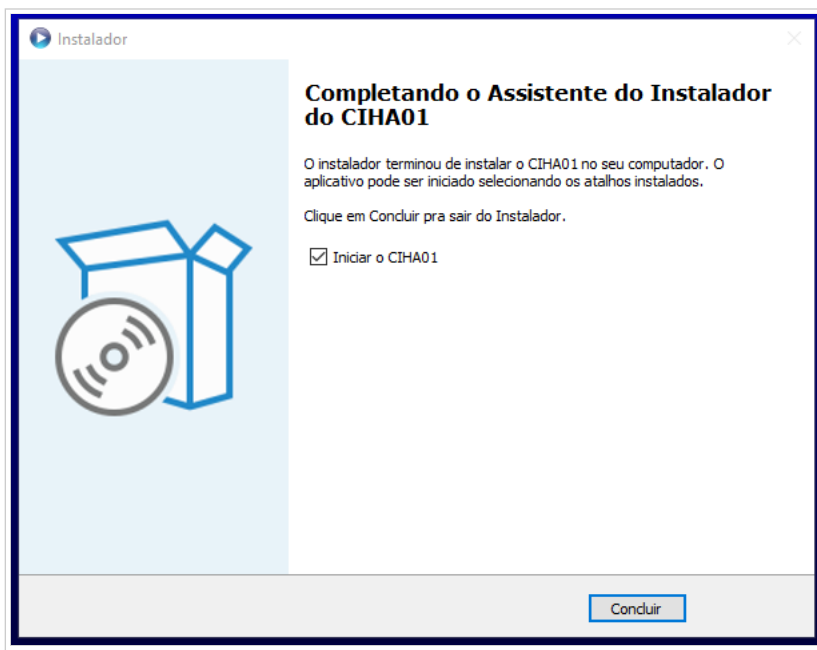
Instalador

Completando o Assistente do Instalador do CIHA01

O instalador terminou de instalar o CIHA01 no seu computador. O aplicativo pode ser iniciado selecionando os atalhos instalados.

Clique em Concluir pra sair do Instalador.

Iniciar o CIHA01

Concluir